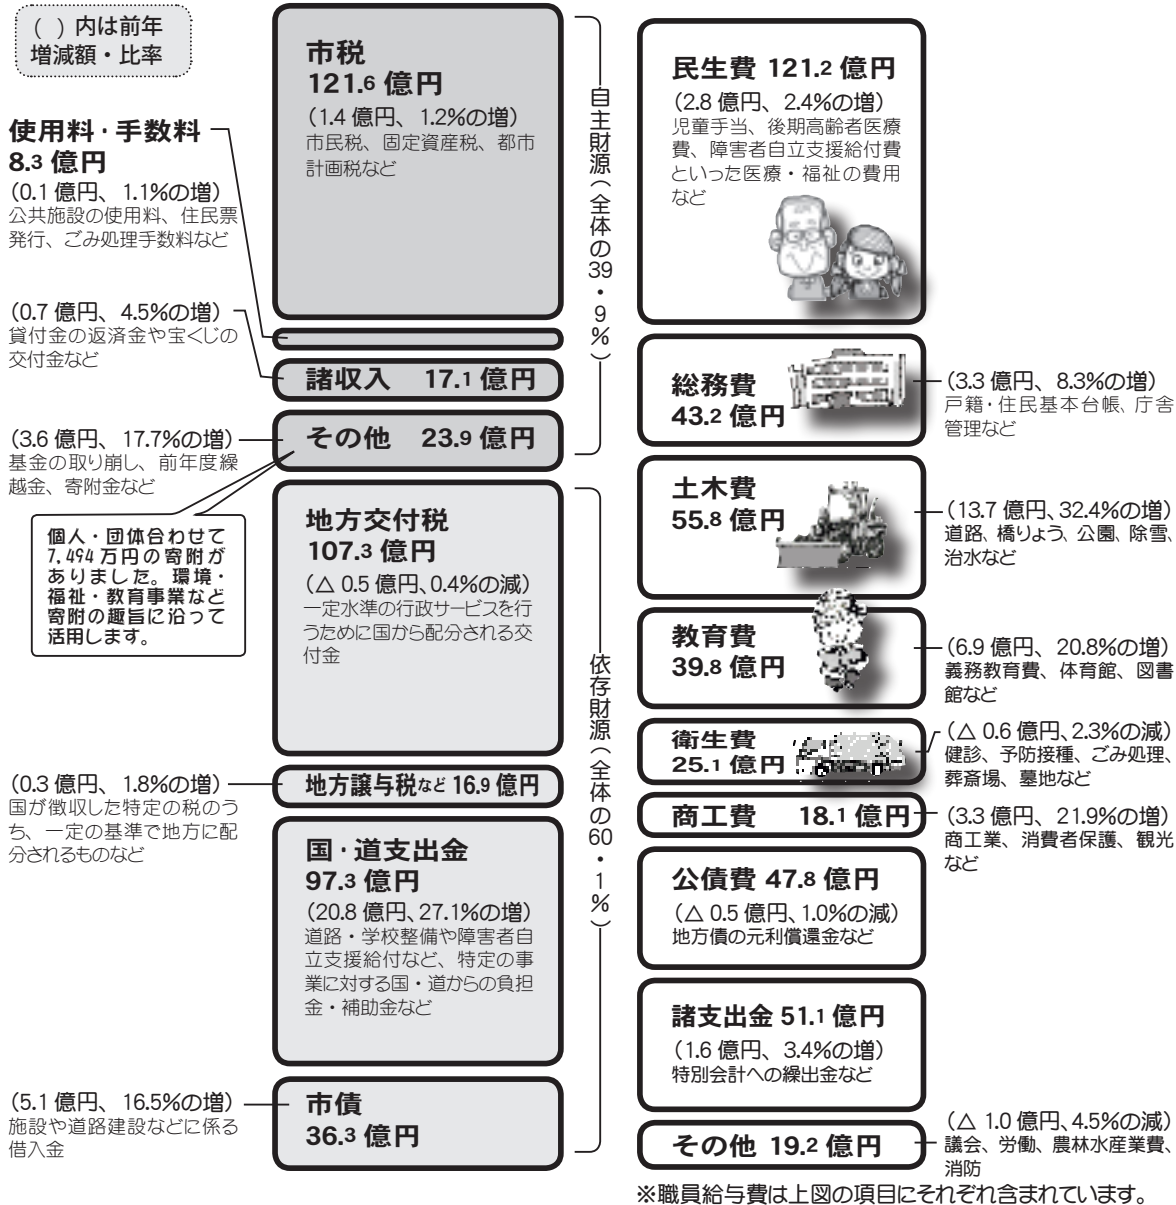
( )内は前年
増減額・比率

使用料・手数料
8.3 億円
(0.1 億円、1.1%の増)
公共施設の使用料、住民票発行、ごみ処理手数料など

(0.7 億円、4.5%の増)
貸付金の返済金や宝くじの交付金など

(3.6 億円、17.7%の増)
基金の取り崩し、前年度繰越金、寄附金など

個人・団体合わせて7,494万円の寄附がありました。環境・福祉・教育事業など寄附の趣旨に沿って活用します。

(0.3 億円、1.8%の増)
国が徴収した特定の税のうち、一定の基準で地方に配分されるものなど

(5.1 億円、16.5%の増)
施設や道路建設などに係る借入金

市税
121.6 億円
(1.4 億円、1.2%の増)
市民税、固定資産税、都市計画税など

諸収入 17.1 億円

その他 23.9 億円

自主財源(全体の39・9%)

地方交付税
107.3 億円
(△ 0.5 億円、0.4%の減)
一定水準の行政サービスを行うために国から配分される交付金

地方譲与税など 16.9 億円

国・道支出金
97.3 億円
(20.8 億円、27.1%の増)
道路・学校整備や障害者自立支援給付など、特定の事業に対する国・道からの負担金・補助金など

市債
36.3 億円

依存財源(全体の60・1%)

民生費 121.2 億円
(2.8 億円、2.4%の増)
児童手当、後期高齢者医療費、障害者自立支援給付費といった医療・福祉の費用など

総務費
43.2 億円
(3.3 億円、8.3%の増)
戸籍・住民基本台帳、庁舎管理など

土木費
55.8 億円
(13.7 億円、32.4%の増)
道路、橋りょう、公園、除雪、治水など

教育費
39.8 億円
(6.9 億円、20.8%の増)
義務教育費、体育館、図書館など

衛生費
25.1 億円
(△ 0.6 億円、2.3%の減)
健診、予防接種、ごみ処理、葬斎場、墓地など

商工費 18.1 億円
(3.3 億円、21.9%の増)
商工業、消費者保護、観光など

公債費 47.8 億円
(△ 0.5 億円、1.0%の減)
地方債の元利償還金など

諸支出金 51.1 億円
(1.6 億円、3.4%の増)
特別会計への繰出金など

その他 19.2 億円
(△ 1.0 億円、4.5%の減)
議会、労働、農林水産業費、消防

※職員給与費は上図の項目にそれぞれ含まれています。